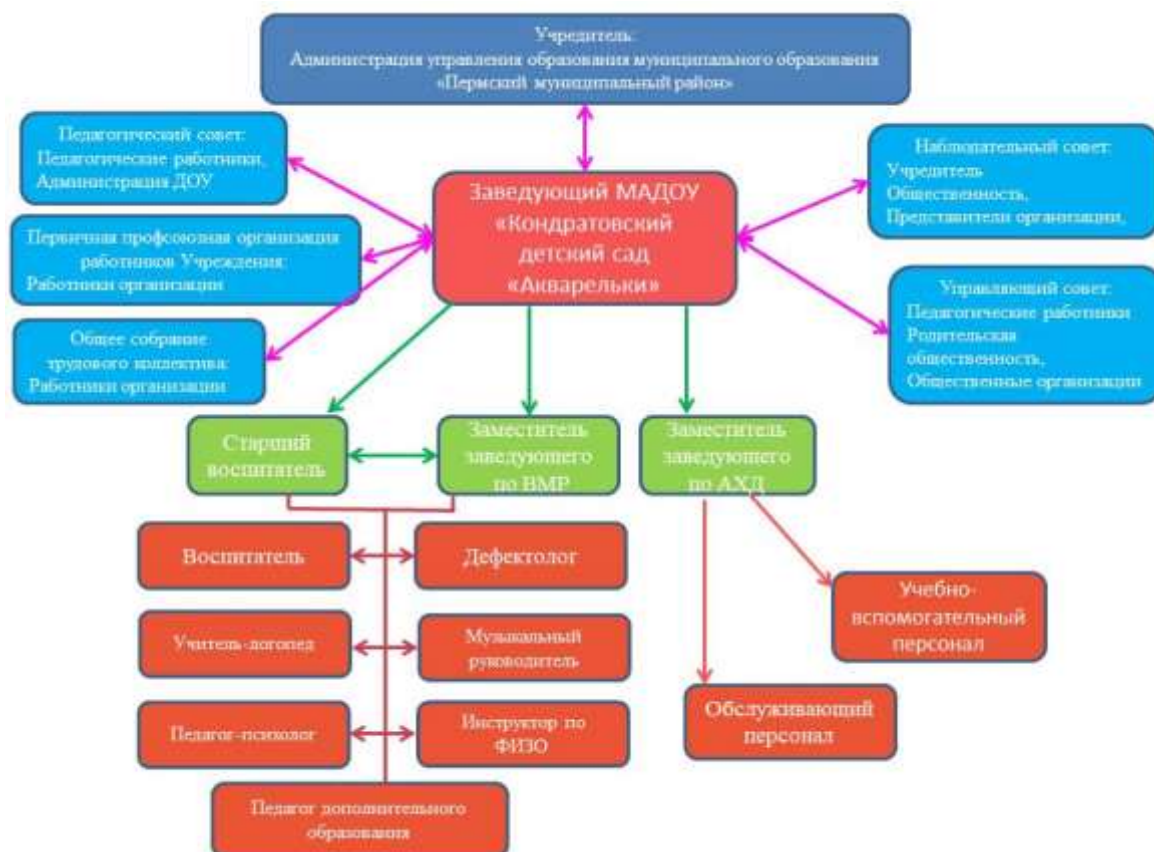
Учредитель:
Администрация управления образования муниципального образования «Пермский муниципальный район»

Педагогический совет:
Педагогические работники,
Администрация ДОУ

Первичная профсоюзная организация работников Учреждения:
Работники организации

Общее собрание трудового коллектива:
Работники организации

Заведующий МАДОУ «Кондратовский детский сад «Акварельки»

Наблюдательный совет:
Учредитель
Общественность,
Представители организации,

Управляющий совет:
Педагогические работники
Родительская общественность,
Общественные организации

Старший воспитатель

Заместитель заведующего по ВМР

Заместитель заведующего по АХД

Воспитатель

Дефектолог

Учитель-логопед

Музыкальный руководитель

Педагог-психолог

Инструктор по ФИЗО

Педагог дополнительного образования

Учебно-вспомогательный персонал

Обслуживающий персонал